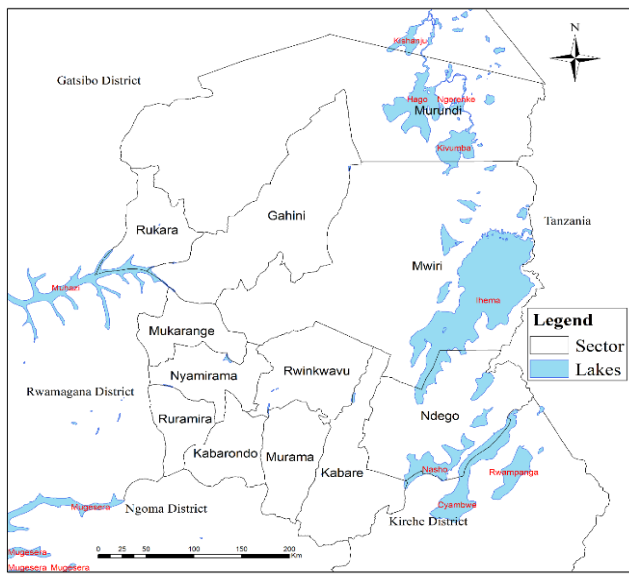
N

Gatsibo District

Kishanju
Hago
Ngerenke
Mururidi
Kivumba

Rukara

Gahini

Tanzania

Mwiri

Ihema

Muhazi

Legend
Sector
Lakes

Mukarange

Nyamirama

Rwinkwavu

Rwamagana District

Ruramira

Ndego

Kabarondo

Murama

Kabare

Nasho

Rwampanga

Cyambwe

Mugesera

Ngoma District

Kirehe District

Mugesera
Mugesera
Mugesera

0 25 50 100 150 200 Km